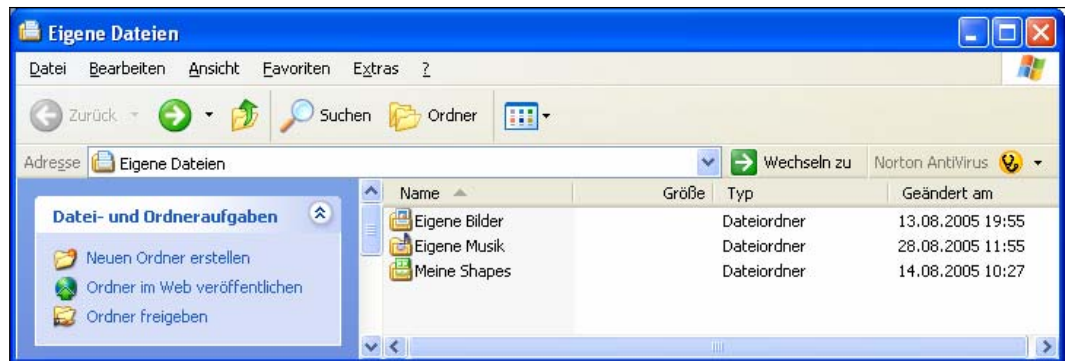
Eigene Dateien

Datei Bearbeiten Ansicht Favoriten Extras ?

Zurück Suchen Ordner

Adresse Eigene Dateien Wechseln zu Norton AntiVirus

Datei- und Ordneraufgaben

Neuen Ordner erstellen
Ordner im Web veröffentlichen
Ordner freigeben

| Name | Größe | Typ | Geändert am |
|---|---|---|---|
| Eigene Bilder | | Dateiordner | 13.08.2005 19:55 |
| Eigene Musik | | Dateiordner | 28.08.2005 11:55 |
| Meine Shapes | | Dateiordner | 14.08.2005 10:27 |